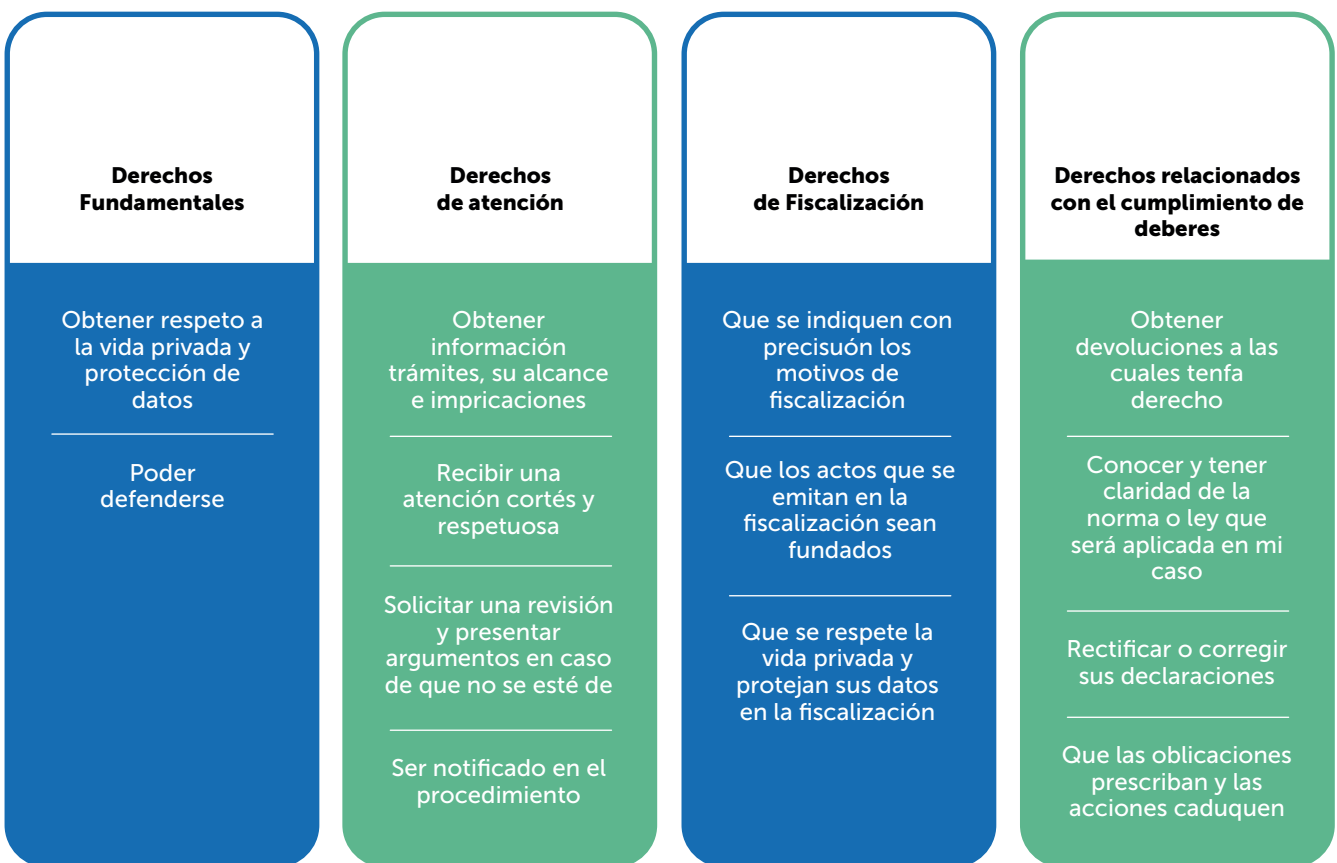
Derechos Fundamentales

Obtener respeto a la vida privada y protección de datos

Poder defenderse

Derechos de atención

Obtener información trámites, su alcance e impricaciones

Recibir una atención cortés y respetuosa

Solicitar una revisión y presentar argumentos en caso de que no se esté de

Ser notificado en el procedimiento

Derechos de Fiscalización

Que se indiquen con precisuón los motivos de fiscalización

Que los actos que se emitan en la fiscalización sean fundados

Que se respete la vida privada y protejan sus datos en la fiscalización

Derechos relacionados con el cumplimiento de deberes

Obtener devoluciones a las cuales tenfa derecho

Conocer y tener claridad de la norma o ley que será aplicada en mi caso

Rectificar o corregir sus declaraciones

Que las oblicaciones prescriban y las acciones caduquen